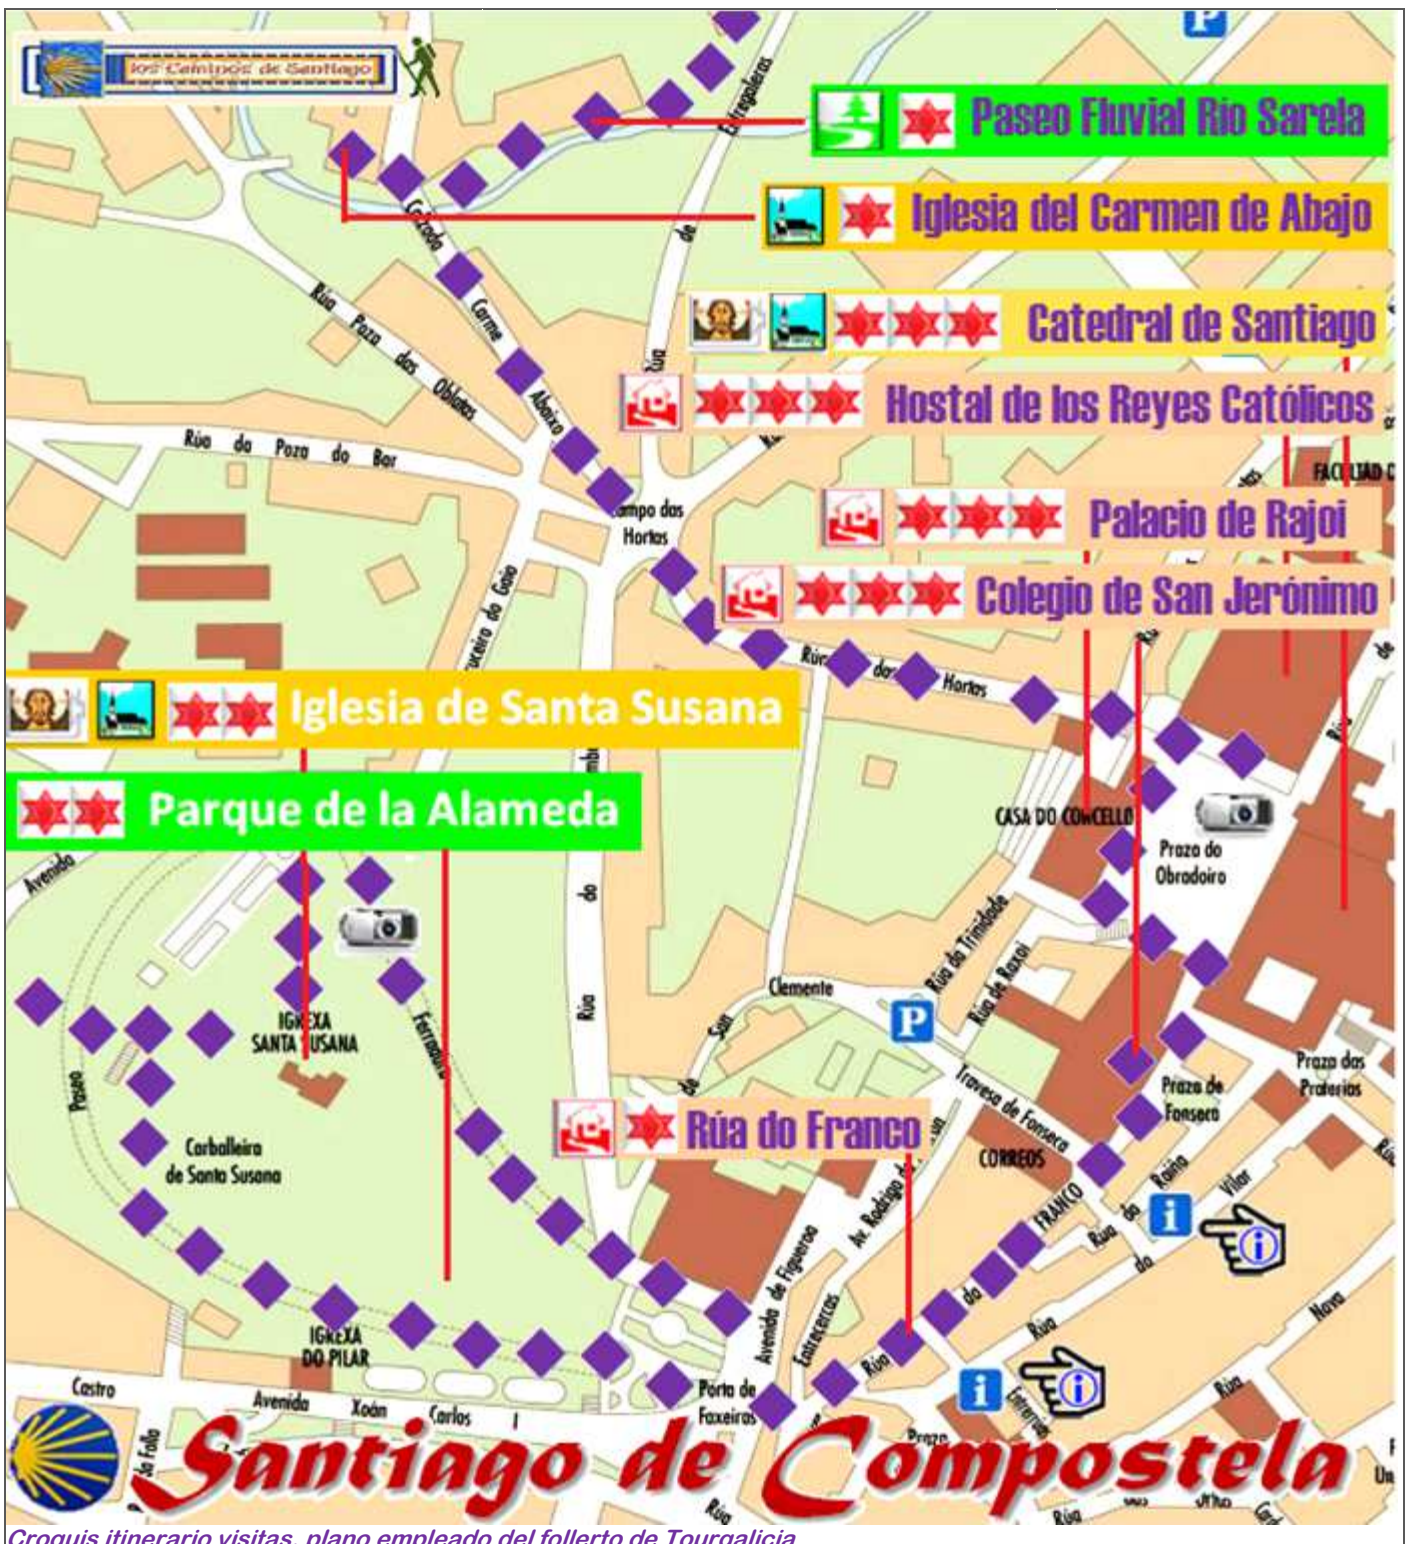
los Caminos de Santiago

Paseo Fluvial Río Sarela

Iglesia del Carmen de Abajo

Catedral de Santiago

Hostal de los Reyes Católicos

Palacio de Rajoi

Colegio de San Jerónimo

Iglesia de Santa Susana

Parque de la Alameda

Rúa do Franco

Entrepleras
Calzada Carme de Abaixo
Rúa Poza das Oblatas
Rúa da Poza do Bar
Campo das Hortas
Rúa das Hortas
Rúa
Carreiro do Gaio
FACULTAD C
CASA DO CONCELLO
Praza do Obradoiro
Clemente
San
Rúa da Trinidade
Rúa de Raxoi
Travesa de Fonseca
Praza de Fonseca
Praza das Praterías
CORREOS
FRANCO
Rúa da Raíña
Rúa do Vilar
Rúa Nova
Avenida
Paseo
IGREXA SANTA SUSANA
Ferradura
Carballeira de Santa Susana
IGREXA DO PILAR
Castro
Avenida Xoán Carlos I
Porta de Faxeiras
Avenida de Figueroa
Entrerrúas
Av. Rodrigo de Padrón
Rúa do Franco
Entrerrúas
Praza
Santiago de Compostela
Croquis itinerario visitas, plano empleado del folleto de Tourgalicia